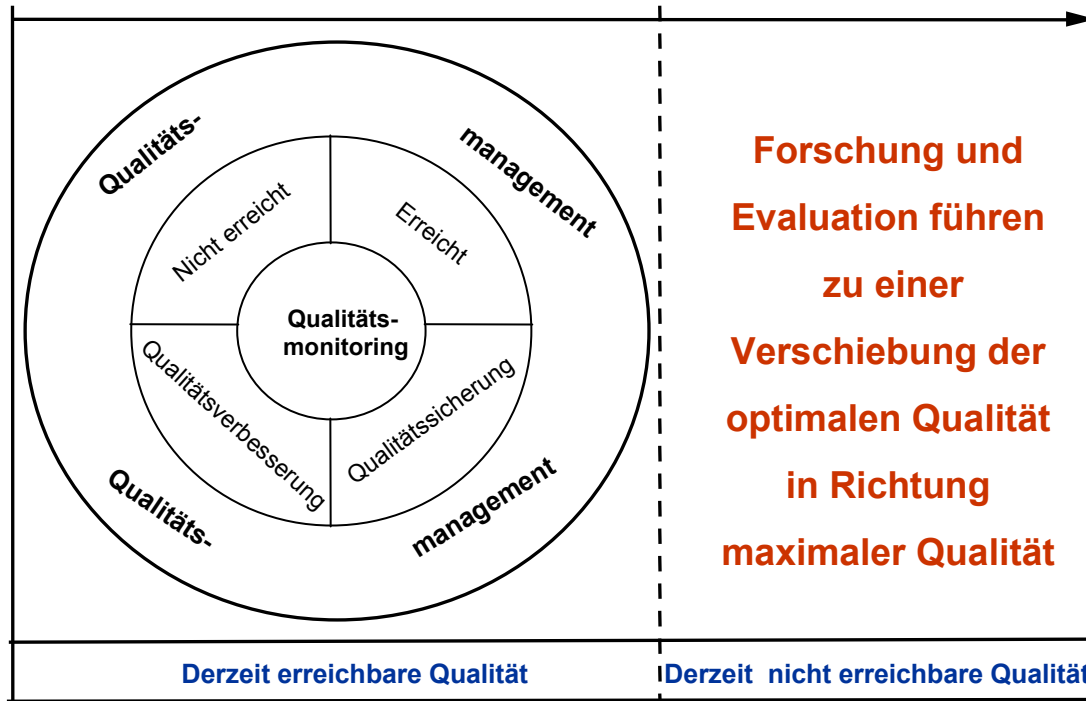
Qualitäts-

management

Nicht erreicht

Erreicht

Qualitäts-
monitoring

Qualitätsverbesserung

Qualitätssicherung

Qualitäts-

management

Forschung und Evaluation führen zu einer Verschiebung der optimalen Qualität in Richtung maximaler Qualität

Derzeit erreichbare Qualität

Derzeit nicht erreichbare Qualität